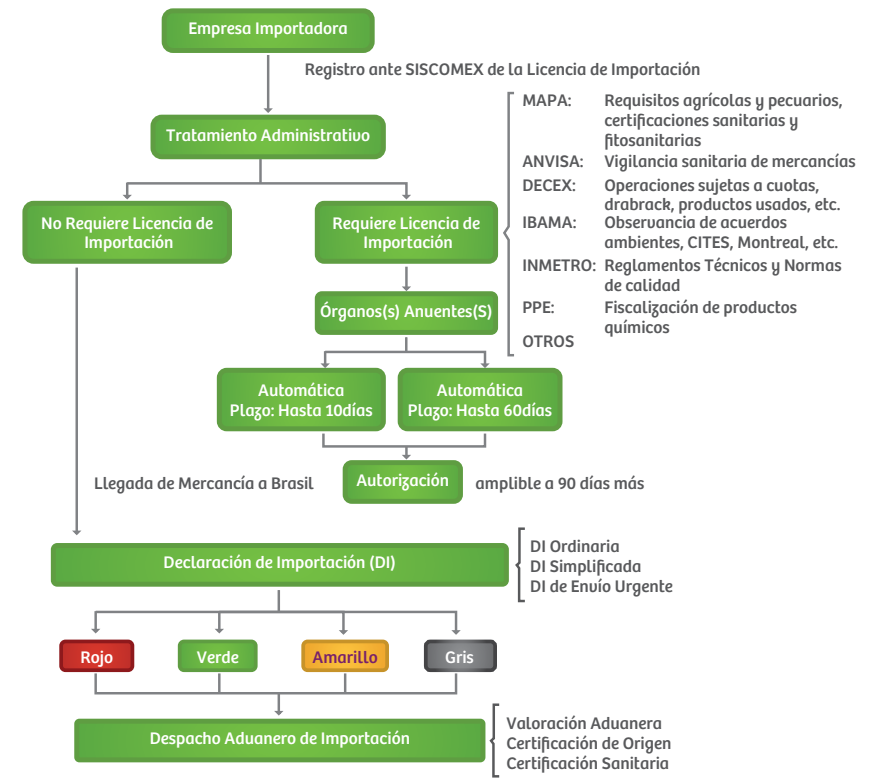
Empresa Importadora

Registro ante SISCOMEX de la Licencia de Importación

Tratamiento Administrativo

MAPA: Requisitos agrícolas y pecuarios, certificaciones sanitarias y fitosanitarias
ANVISA: Vigilancia sanitaria de mercancías
DECEX: Operaciones sujetas a cuotas, drabrack, productos usados, etc.
IBAMA: Observancia de acuerdos ambientes, CITES, Montreal, etc.
INMETRO: Reglamentos Técnicos y Normas de calidad
PPE: Fiscalización de productos químicos
OTROS

No Requiere Licencia de Importación

Requiere Licencia de Importación

Órganos(s) Anuentes(S)

Automática Plazo: Hasta 10días

Automática Plazo: Hasta 60días

Llegada de Mercancía a Brasil

Autorización

amplible a 90 días más

Declaración de Importación (DI)

DI Ordinaria
DI Simplificada
DI de Envío Urgente

Rojo

Verde

Amarillo

Gris

Despacho Aduanero de Importación

Valoración Aduanera
Certificación de Origen
Certificación Sanitaria